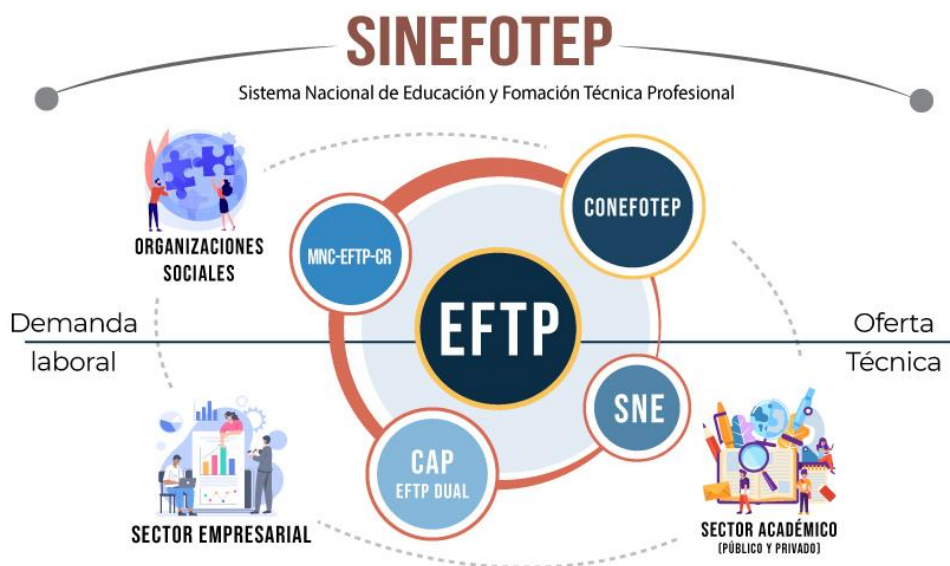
SINEFOTEP

Sistema Nacional de Educación y Fomación Técnica Profesional

ORGANIZACIONES SOCIALES

MNC-EFTP-CR

CONEFOTEP

Demanda laboral

EFTP

Oferta Técnica

SNE

CAP
EFTP DUAL

SECTOR EMPRESARIAL

SECTOR ACADÉMICO
(PÚBLICO Y PRIVADO)